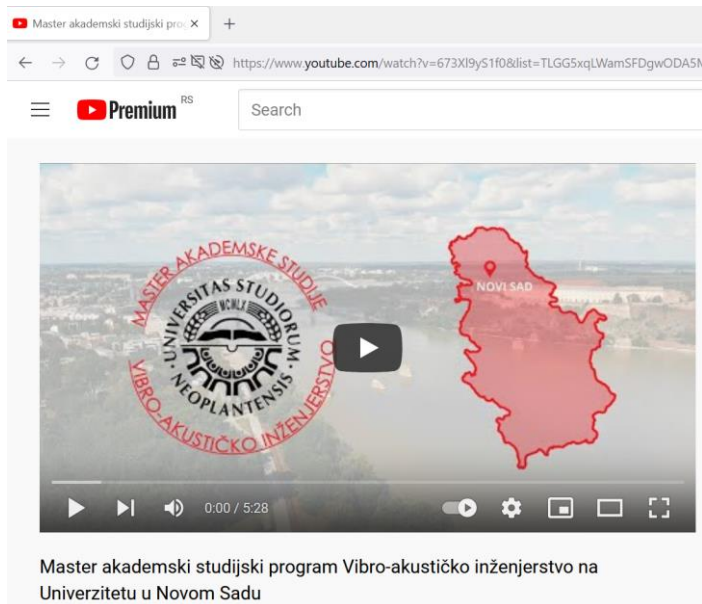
Master akademski studijski pro ×
+
https://www.youtube.com/watch?v=673XI9yS1f0&list=TLGG5xqLWamSFDgwODA5M
Premium RS
Search
MASTER AKADEMSKE STUDIJE
VIBRO-AKUSTIČKO INŽENJERSTVO
UNIVERSITAS STUDIORUM NEOPLANTENSIS
MCMLX
NOVI SAD
0:00 / 5:28
Master akademski studijski program Vibro-akustičko inženjerstvo na Univerzitetu u Novom Sadu